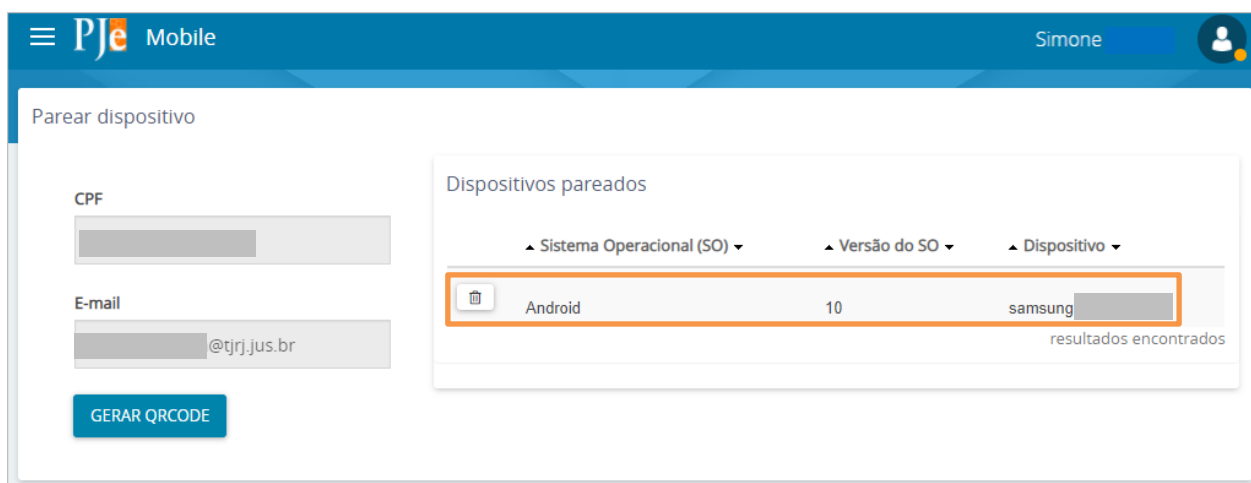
PJe Mobile

Simone

Parear dispositivo

CPF

E-mail

@tjrj.jus.br

GERAR QRCODE

Dispositivos pareados

| | Sistema Operacional (SO) | Versão do SO | Dispositivo |
|---|---|---|---|
| | Android | 10 | samsung |

resultados encontrados